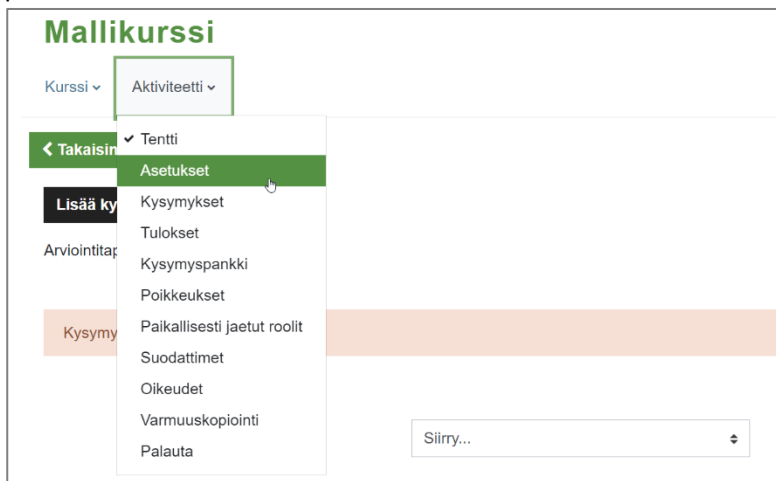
Mallikurssi

Kurssi ⌄ Aktiviteetti ⌄

< Takaisin

Lisää ky

Arviointitap

Kysymy

✓ Tentti
Asetukset
Kysymykset
Tulokset
Kysymyspankki
Poikkeukset
Paikallisesti jaetut roolit
Suodattimet
Oikeudet
Varmuuskopiointi
Palauta

Siirry...